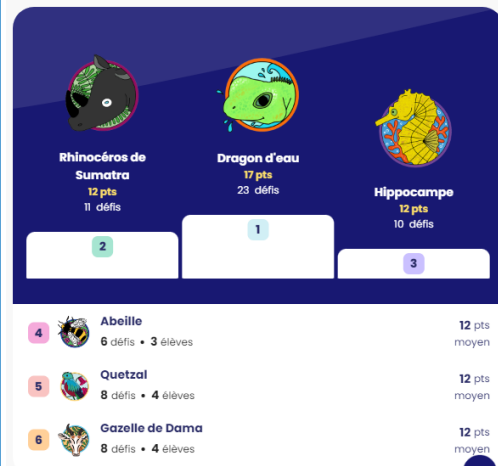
Rhinocéros de Sumatra
12 pts
11 défis

2

Dragon d'eau
17 pts
23 défis

1

Hippocampe
12 pts
10 défis

3

4 Abeille
6 défis • 3 élèves
12 pts
moyen

5 Quetzal
8 défis • 4 élèves
12 pts
moyen

6 Gazelle de Dama
8 défis • 4 élèves
12 pts
moyen